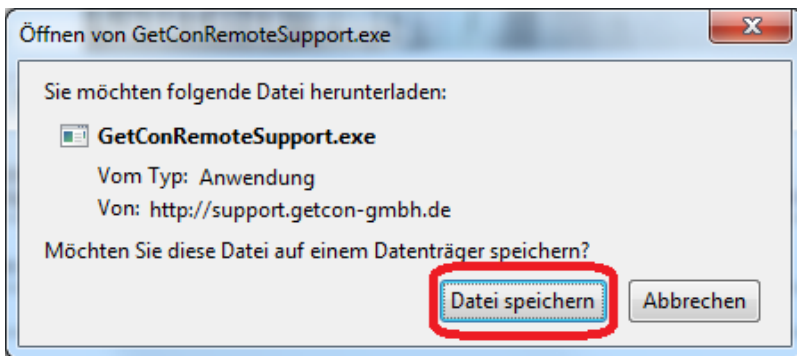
Öffnen von GetConRemoteSupport.exe

Sie möchten folgende Datei herunterladen:

GetConRemoteSupport.exe

Vom Typ: Anwendung

Von: http://support.getcon-gmbh.de

Möchten Sie diese Datei auf einem Datenträger speichern?

Datei speichern

Abbrechen